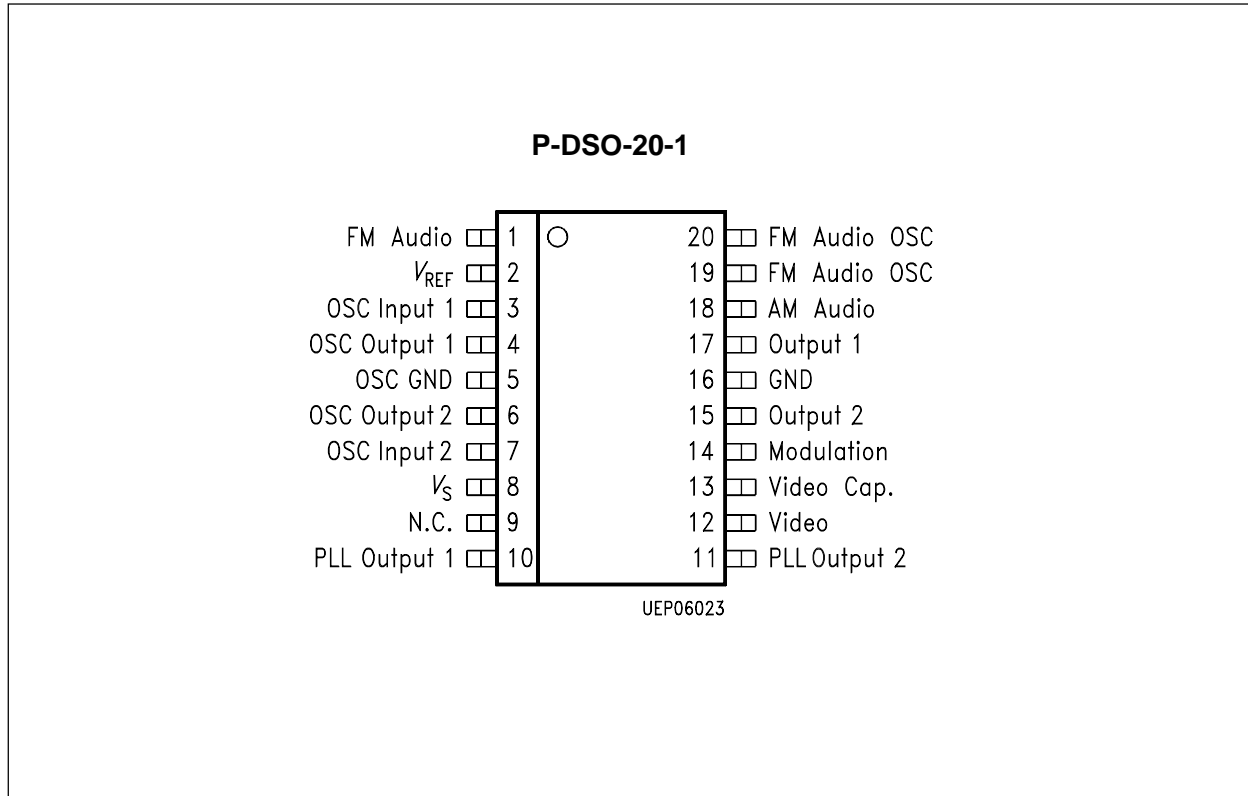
P-DSO-20-1

FM Audio 1
$V_{REF}$ 2
OSC Input 1 3
OSC Output 1 4
OSC GND 5
OSC Output 2 6
OSC Input 2 7
$V_S$ 8
N.C. 9
PLL Output 1 10

20 FM Audio OSC
19 FM Audio OSC
18 AM Audio
17 Output 1
16 GND
15 Output 2
14 Modulation
13 Video Cap.
12 Video
11 PLL Output 2

UEP06023